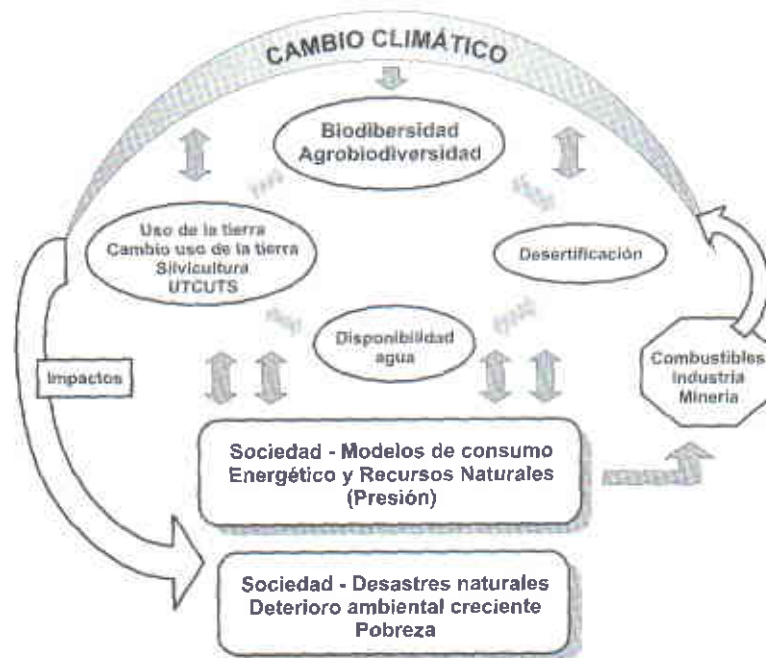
CAMBIO CLIMÁTICO

Biodibersidad
Agrobiodiversidad

Uso de la tierra
Cambio uso de la tierra
Silvicultura
UTCUTS

Desertificación

Disponibilidad
agua

Impactos

Combustibles
Industria
Minería

Sociedad - Modelos de consumo
Energético y Recursos Naturales
(Presión)

Sociedad - Desastres naturales
Deterioro ambiental creciente
Pobreza